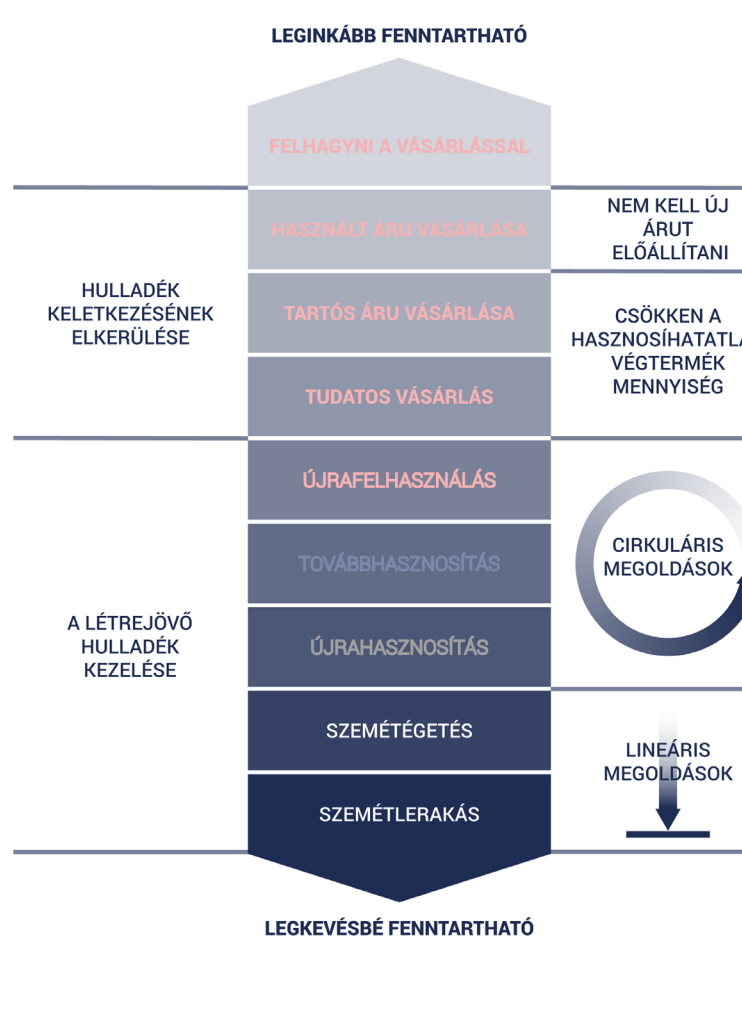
LEGINKÁBB FENNTARTHATÓ

FELHAGYNI A VÁSÁRLÁSSAL

HASZNÁLT ÁRU VÁSÁRLÁSA

NEM KELL ÚJ ÁRUT ELŐÁLLÍTANI

HULLADÉK KELETKEZÉSÉNEK ELKERÜLÉSE

TARTÓS ÁRU VÁSÁRLÁSA

CSÖKKEN A HASZNOSÍHATATLA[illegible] VÉGTERMÉK MENNYISÉG

TUDATOS VÁSÁRLÁS

ÚJRAFELHASZNÁLÁS

TOVÁBBHASZNOSÍTÁS

CIRKULÁRIS MEGOLDÁSOK

A LÉTREJÖVŐ HULLADÉK KEZELÉSE

ÚJRAHASZNOSÍTÁS

SZEMÉTÉGETÉS

LINEÁRIS MEGOLDÁSOK

SZEMÉTLERAKÁS

LEGKEVÉSBÉ FENNTARTHATÓ